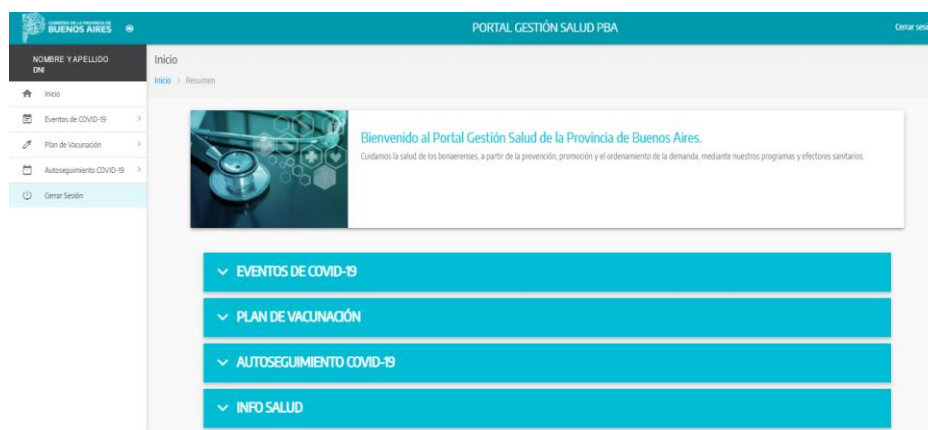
GOBIERNO DE LA PROVINCIA DE BUENOS AIRES

PORTAL GESTIÓN SALUD PBA

Cerrar ses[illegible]

NOMBRE Y APELLIDO
DNI

Inicio

Eventos de COVID-19

Plan de Vacunación

Autoseguimiento COVID-19

Cerrar Sesión

Inicio

Inicio > Resumen

Bienvenido al Portal Gestión Salud de la Provincia de Buenos Aires.

Cuidamos la salud de los bonaerenses, a partir de la prevención, promoción y el ordenamiento de la demanda, mediante nuestros programas y efectores sanitarios.

EVENTOS DE COVID-19

PLAN DE VACUNACIÓN

AUTOSEGUIMIENTO COVID-19

INFO SALUD